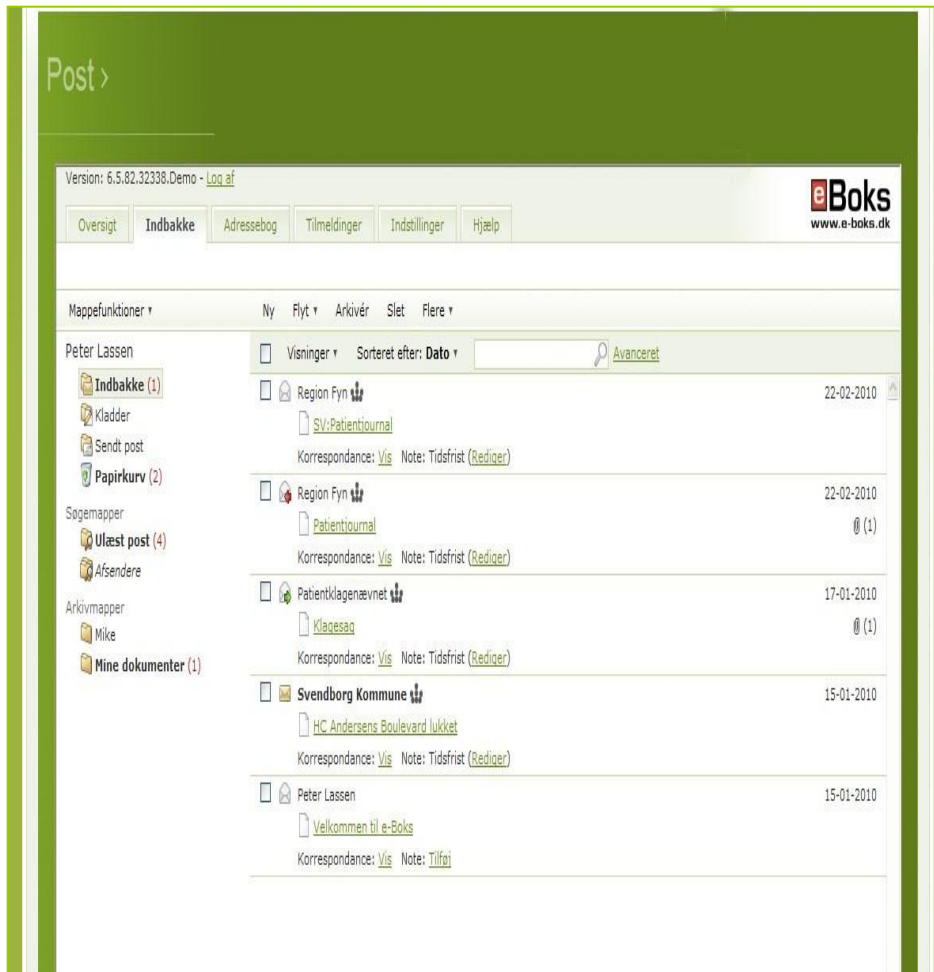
Post ›

Version: 6.5.82.32338.Demo - Log af

eBoks
www.e-boks.dk

Oversigt | Indbakke | Adressebog | Tilmeldinger | Indstillinger | Hjælp

Mappefunktioner ▾

Ny | Flyt ▾ | Arkivér | Slet | Flere ▾

Peter Lassen

Indbakke (1)
Kladder
Sendt post
Papirkurv (2)

Søgemapper
Ulæst post (4)
Afsendere

Arkivmapper
Mike
Mine dokumenter (1)

Visninger ▾ | Sorteret efter: Dato ▾ | Avanceret

Region Fyn | 22-02-2010
SV:Patientjournal
Korrespondance: Vis Note: Tidsfrist (Rediger)

Region Fyn | 22-02-2010
Patientjournal | @ (1)
Korrespondance: Vis Note: Tidsfrist (Rediger)

Patientklagenævnet | 17-01-2010
Klagesag | @ (1)
Korrespondance: Vis Note: Tidsfrist (Rediger)

Svendborg Kommune | 15-01-2010
HC Andersens Boulevard lukket
Korrespondance: Vis Note: Tidsfrist (Rediger)

Peter Lassen | 15-01-2010
Velkommen til e-Boks
Korrespondance: Vis Note: Tilføj